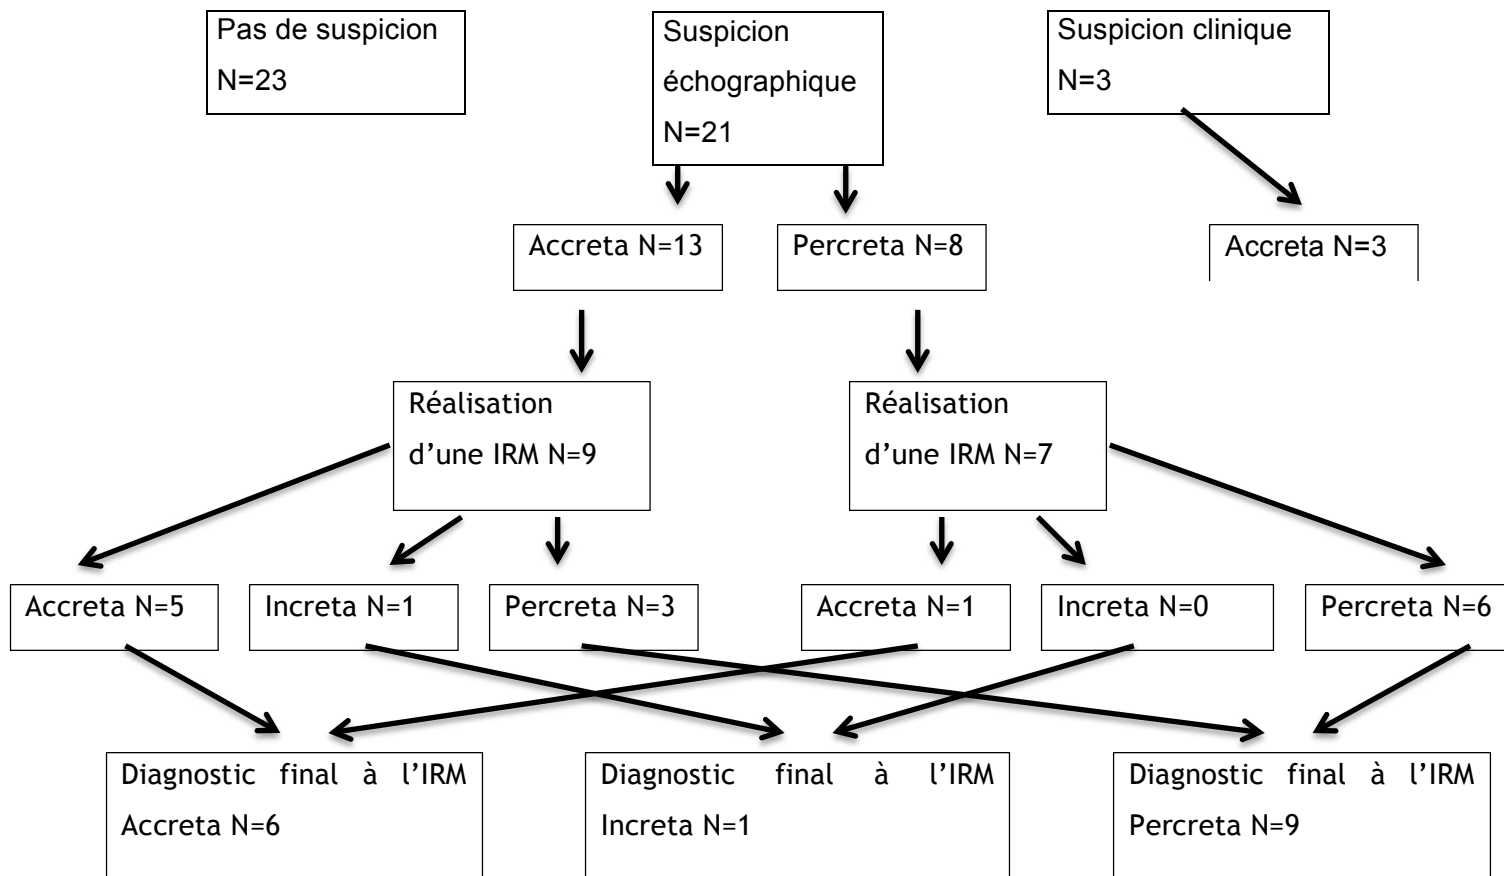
Pas de suspicion
N=23

Suspicion échographique
N=21

Suspicion clinique
N=3

Accreta N=13

Percreta N=8

Accreta N=3

Réalisation d'une IRM N=9

Réalisation d'une IRM N=7

Accreta N=5

Increta N=1

Percreta N=3

Accreta N=1

Increta N=0

Percreta N=6

Diagnostic final à l'IRM
Accreta N=6

Diagnostic final à l'IRM
Increta N=1

Diagnostic final à l'IRM
Percreta N=9